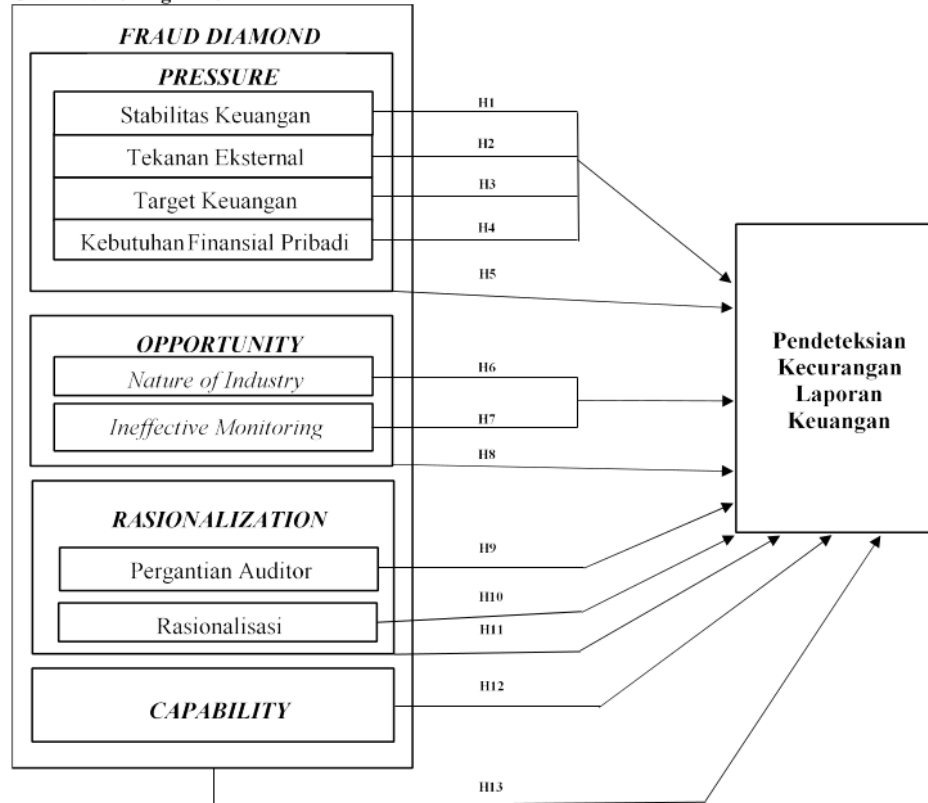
FRAUD DIAMOND

PRESSURE

Stabilitas Keuangan

Tekanan Eksternal

Target Keuangan

Kebutuhan Finansial Pribadi

H1

H2

H3

H4

H5

OPPORTUNITY

Nature of Industry

Ineffective Monitoring

H6

H7

H8

RASIONALIZATION

Pergantian Auditor

Rasionalisasi

H9

H10

H11

CAPABILITY

H12

H13

Pendeteksian Kecurangan Laporan Keuangan